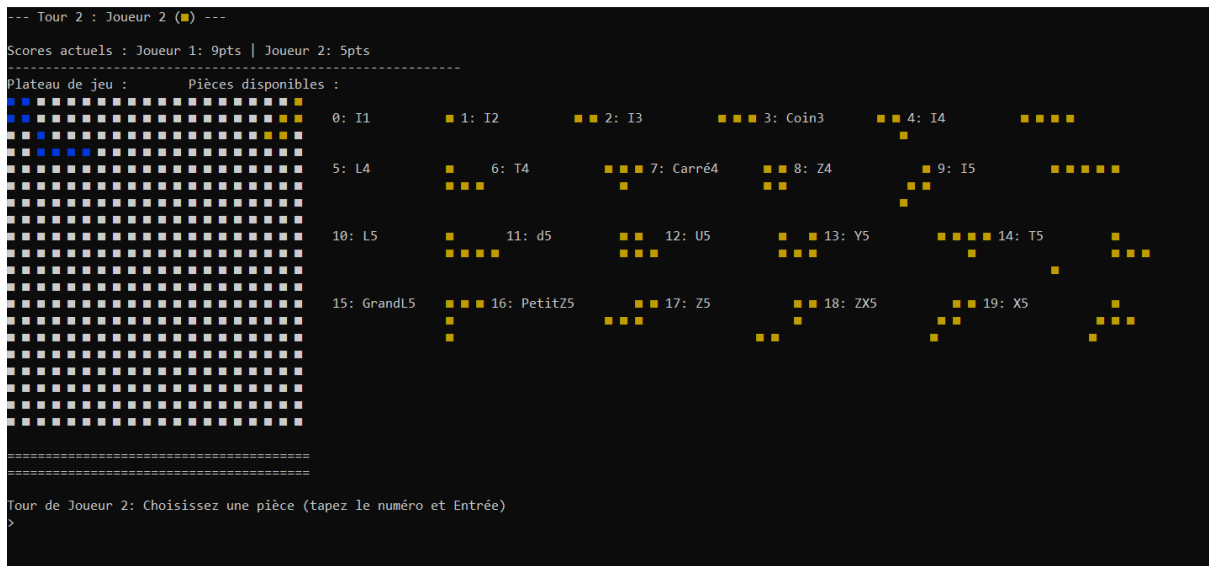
--- Tour 2 : Joueur 2 (■) ---

Scores actuels : Joueur 1: 9pts | Joueur 2: 5pts
------------------------------------------------------------
Plateau de jeu :        Pièces disponibles :

0: I1 ■ 1: I2 ■ ■ 2: I3 ■ ■ ■ 3: Coin3 ■ ■ 4: I4 ■ ■ ■ ■

5: L4 ■ 6: T4 ■ ■ ■ 7: Carré4 ■ ■ 8: Z4 ■ 9: I5 ■ ■ ■ ■ ■

10: L5 ■ 11: d5 ■ ■ 12: U5 ■ ■ 13: Y5 ■ ■ ■ ■ 14: T5 ■

15: GrandL5 ■ ■ ■ 16: PetitZ5 ■ ■ 17: Z5 ■ ■ 18: ZX5 ■ ■ 19: X5 ■

========================================
========================================

Tour de Joueur 2: Choisissez une pièce (tapez le numéro et Entrée)
>